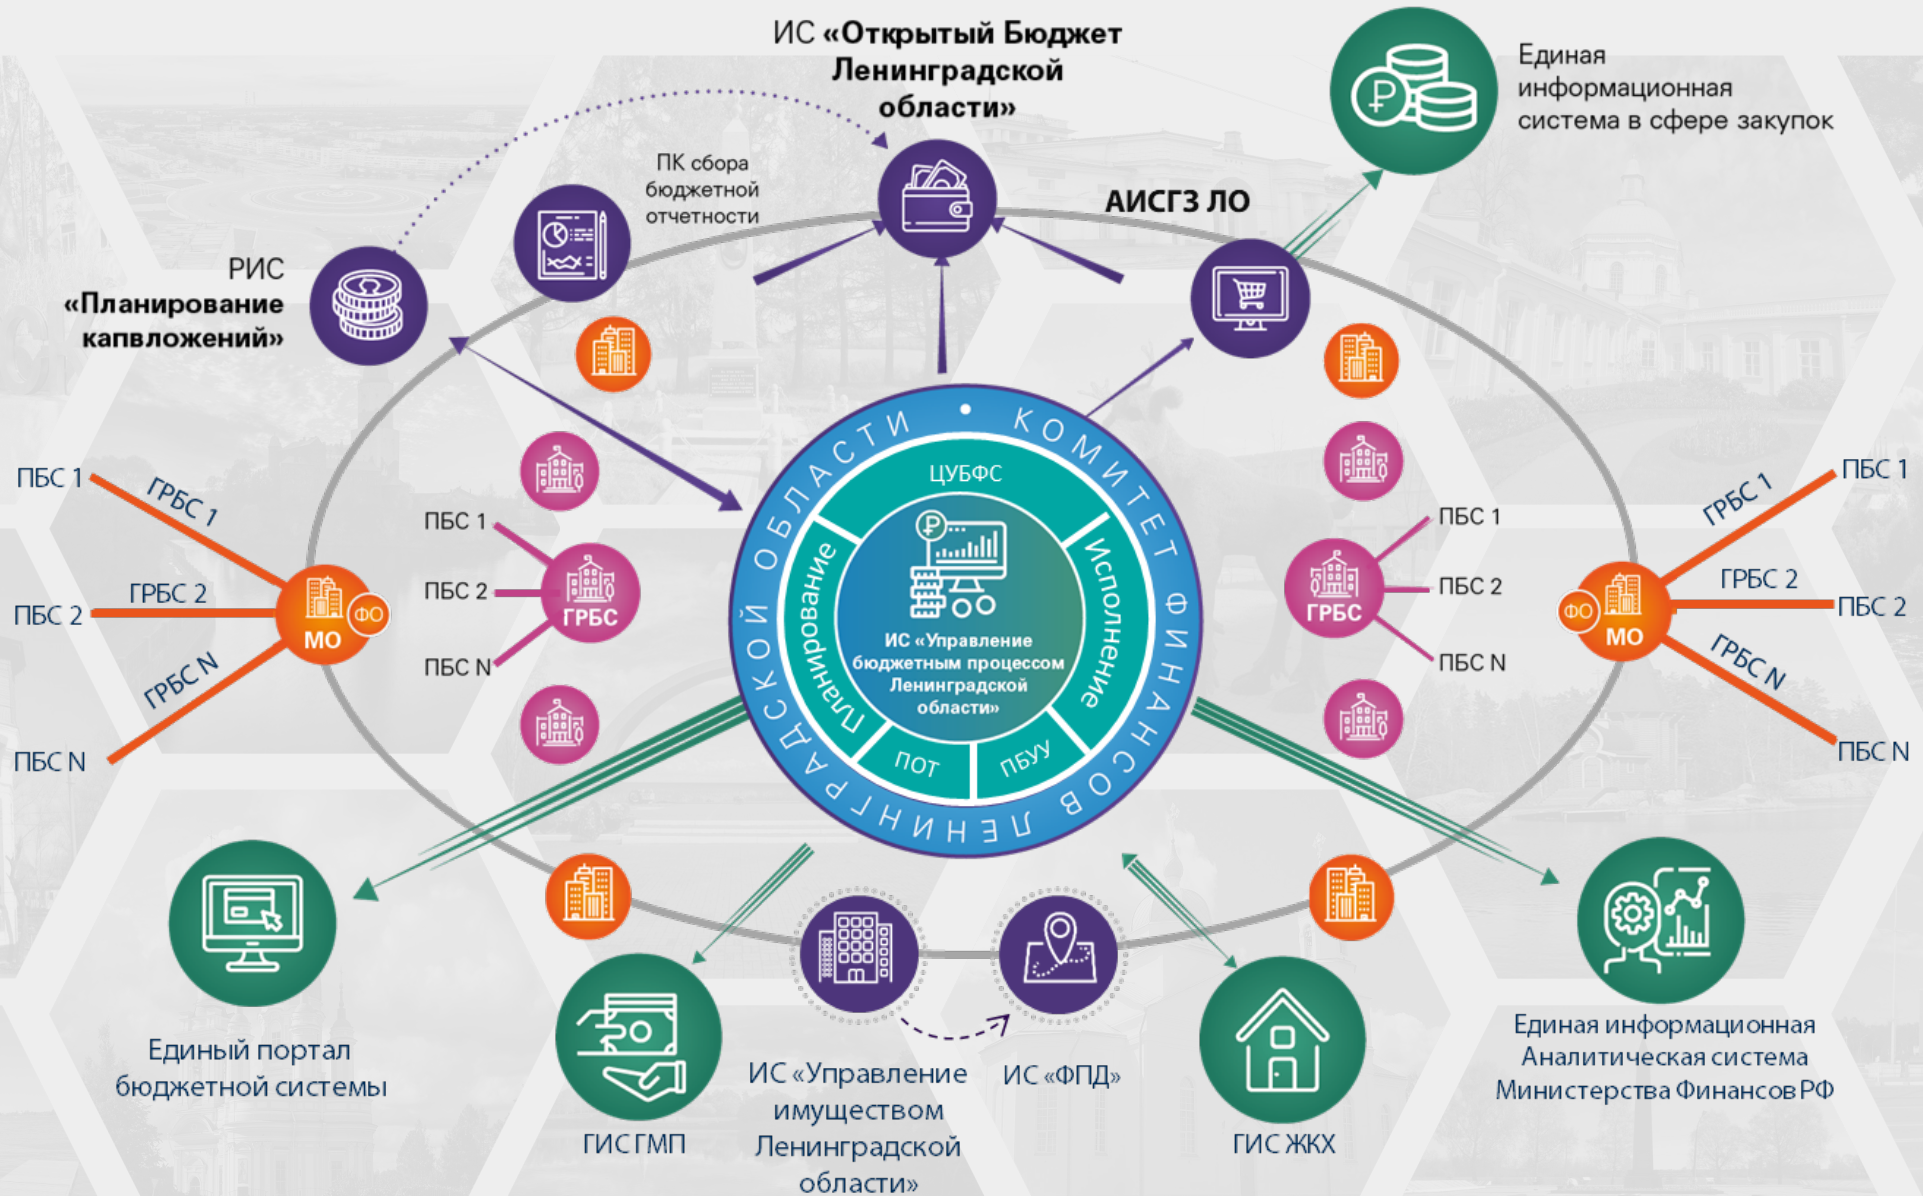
ИС «Открытый Бюджет Ленинградской области»

Единая информационная система в сфере закупок

ПК сбора бюджетной отчетности

АИСГЗ ЛО

РИС «Планирование капвложений»

КОМИТЕТ ФИНАНСОВ ЛЕНИНГРАДСКОЙ ОБЛАСТИ

ЦУБФС

Планирование

Исполнение

ПОТ

ПБУУ

ИС «Управление бюджетным процессом Ленинградской области»

ПБС 1
ГРБС 1
ПБС 2
ГРБС 2
ГРБС N
ПБС N
МО
ФО

ПБС 1
ПБС 2
ПБС N
ГРБС

ПБС 1
ПБС 2
ПБС N
ГРБС

ГРБС 1
ПБС 1
ГРБС 2
ПБС 2
ГРБС N
ПБС N
ФО
МО

Единый портал бюджетной системы

ГИС ГМП

ИС «Управление имуществом Ленинградской области»

ИС «ФПД»

ГИС ЖКХ

Единая информационная Аналитическая система Министерства Финансов РФ